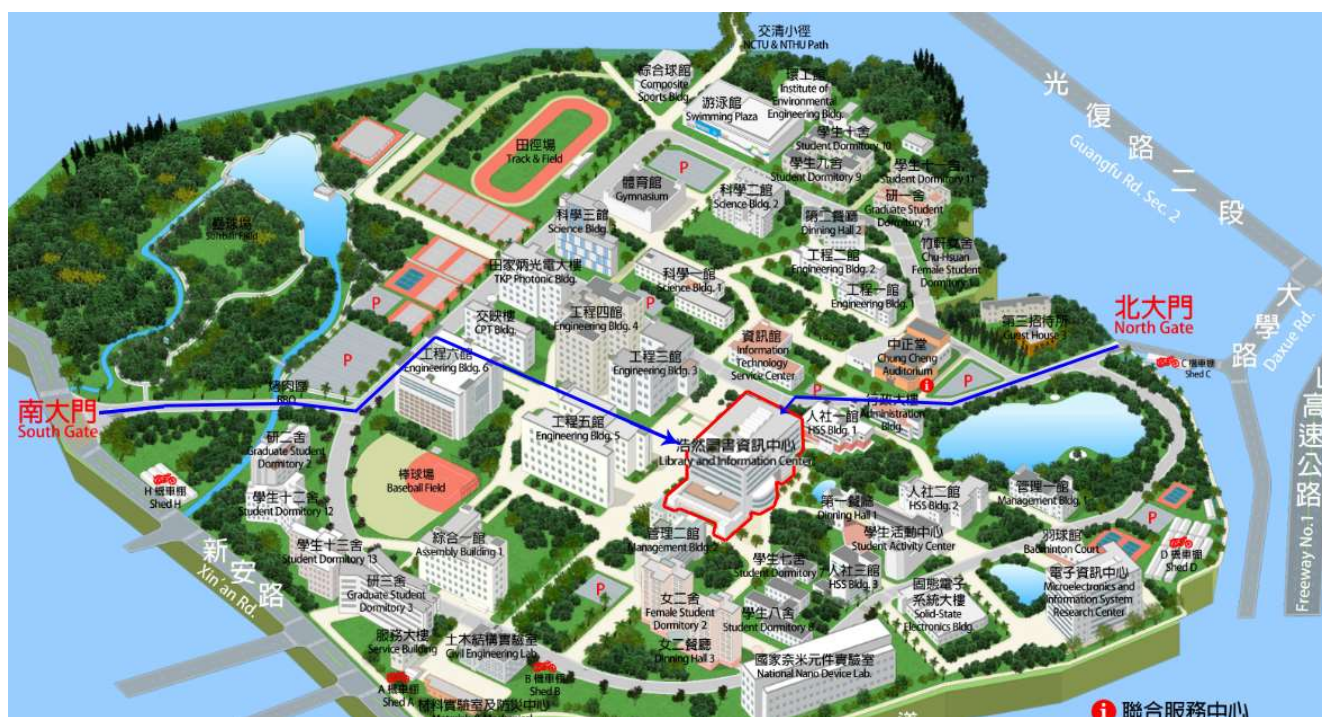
交清小徑
NCTU & NTHU Path

綜合球館
Composite Sports Bldg.

環工館
Institute of Environmental Engineering Bldg.

游泳館
Swimming Plaza

學生十舍
Student Dormitory 10

學生九舍
Student Dormitory 9

學生七舍
Student Dormitory 7

光復路二段
Guangfu Rd. Sec. 2

田徑場
Track & Field

體育館
Gymnasium

科學二館
Science Bldg. 2

研一舍
Graduate Student Dormitory 1

竹軒女舍
Chu-Hsuan Female Student Dormitory

第二餐廳
Dining Hall 2

壘球場
Softball Field

科學三館
Science Bldg. 3

田家炳光電大樓
TKP Photonic Bldg.

科學一館
Science Bldg. 1

工程二館
Engineering Bldg. 2

工程一館
Engineering Bldg. 1

大學路
Daxue Rd.

北大門
North Gate

第三招待所
Guest House 3

交映樓
CPT Bldg.

工程四館
Engineering Bldg. 4

資訊館
Information Technology Service Center

中正堂
Chung Cheng Auditorium

C機車棚
Shed C

工程六館
Engineering Bldg. 6

工程三館
Engineering Bldg. 3

行政大樓
Administration Bldg.

烤肉區
BBQ

南大門
South Gate

人社一館
HSS Bldg. 1

高速公路
Freeway No.1

工程五館
Engineering Bldg. 5

浩然圖書資訊中心
Library and Information Center

研二舍
Graduate Student Dormitory 2

棒球場
Baseball Field

H機車棚
Shed H

學生十二舍
Student Dormitory 12

第一餐廳
Dining Hall 1

人社二館
HSS Bldg. 2

管理一館
Management Bldg. 1

綜合一館
Assembly Building 1

管理二館
Management Bldg. 2

學生活動中心
Student Activity Center

羽球館
Badminton Court

D機車棚
Shed D

新安路
Xin'an Rd.

學生十三舍
Student Dormitory 13

學生七舍
Student Dormitory 7

人社三館
HSS Bldg. 3

固態電子系統大樓
Solid-State Electronics Bldg.

電子資訊中心
Microelectronics and Information System Research Center

研三舍
Graduate Student Dormitory 3

女二舍
Female Student Dormitory 2

學生八舍
Student Dormitory 8

服務大樓
Service Building

土木結構實驗室
Civil Engineering Lab

女二餐廳
Dining Hall 3

國家奈米元件實驗室
National Nano Device Lab.

A機車棚
Shed A

B機車棚
Shed B

材料實驗室及防災中心

聯合服務中心

P